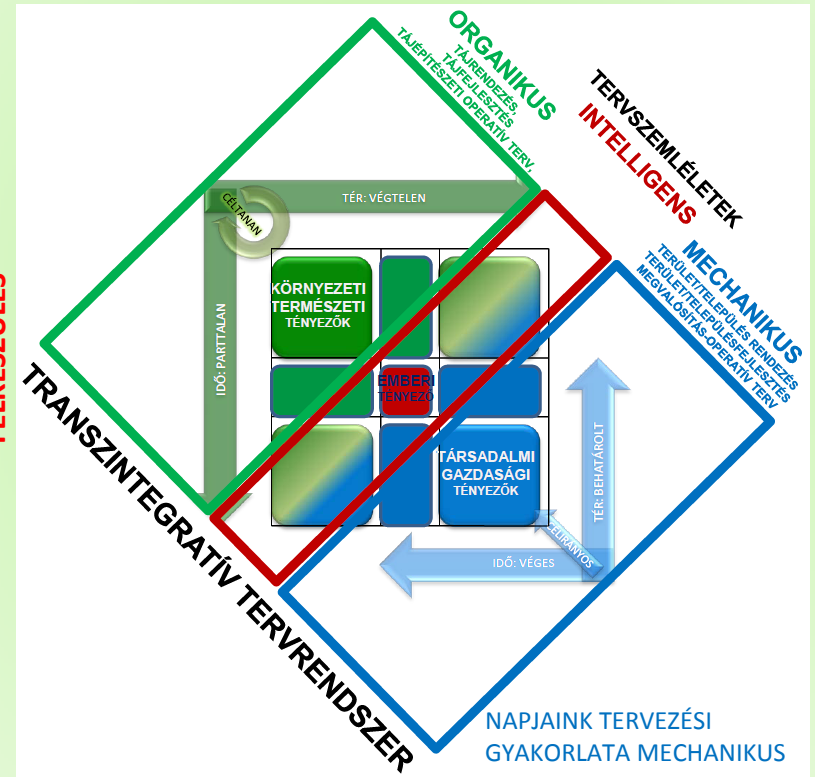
ORGANIKUS
TÁJRENDEZÉS, TÁJFEJLESZTÉS TÁJÉPÍTÉSZETI OPERATÍV TERV.

TERVSZEMLÉLETEK
INTELLIGENS

MECHANIKUS
TERÜLETI/TELEPÜLÉS RENDEZÉS TERÜLETI/TELEPÜLÉSFEJLESZTÉS MEGVALÓSÍTÁS-OPERATÍV TERV

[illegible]

CÉLTANAN
TÉR: VÉGTELEN
IDŐ: PARTTALAN

KÖRNYEZETI TERMÉSZETI TÉNYEZŐK

EMBERI TÉNYEZŐ

TÁRSADALMI GAZDASÁGI TÉNYEZŐK

TÉR: BEHATÁROLT
CÉLIRÁNYOS
IDŐ: VÉGES

TRANSZINTEGRATÍV TERVRENDSZER

NAPJAINK TERVEZÉSI GYAKORLATA MECHANIKUS